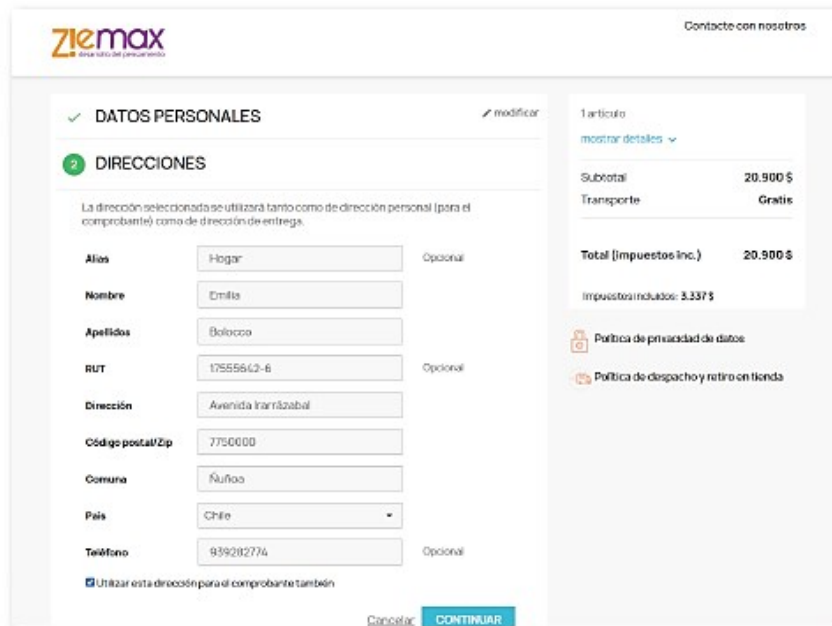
ziemax
desarrollo del pensamiento

Contacte con nosotros

DATOS PERSONALES

modificar

2 DIRECCIONES

La dirección seleccionada se utilizará tanto como dirección personal (para el comprobante) como de dirección de entrega.

Alias Hogar Opcional

Nombre Emilia

Apellidos Bolocco

RUT 17555642-6 Opcional

Dirección Avenida Irarrázabal

Código postal/Zip 7750000

Comuna Ñuñoa

País Chile

Teléfono 939282774 Opcional

Utilizar esta dirección para el comprobante también

Cancelar CONTINUAR

1 artículo

mostrar detalles

Subtotal 20.900 $

Transporte Gratis

Total (impuestos inc.) 20.900 $

Impuestos incluidos: 3.337 $

Política de privacidad de datos

Política de despacho y retiro en tienda